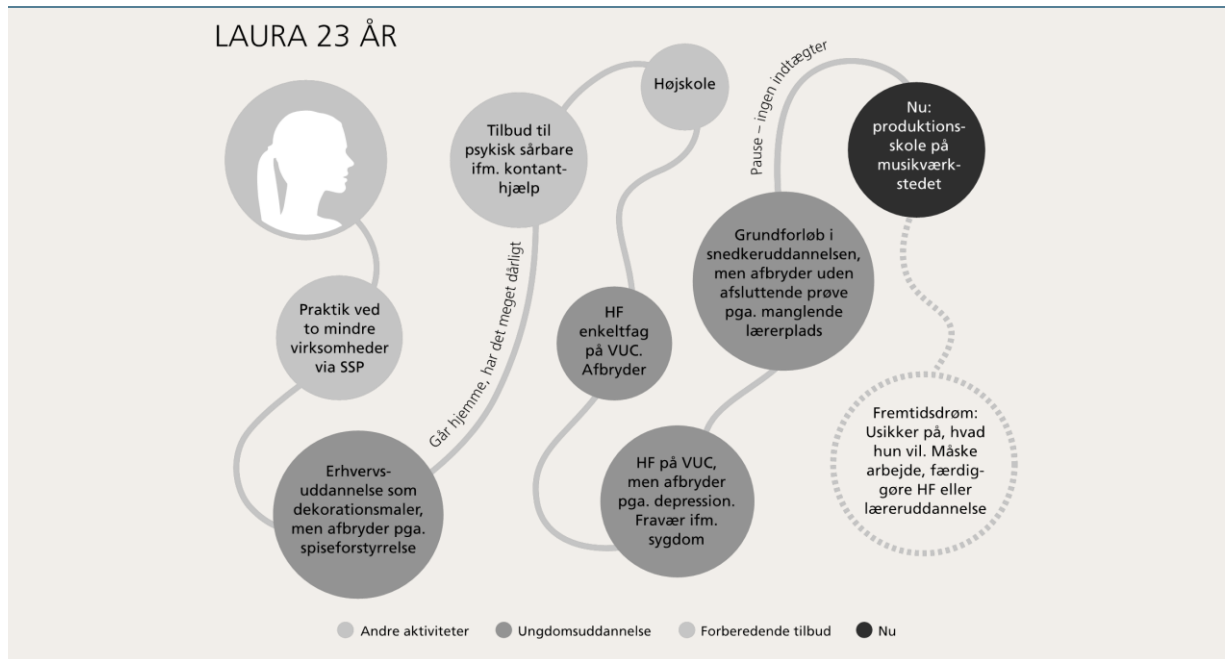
LAURA 23 ÅR

Praktik ved to mindre virksomheder via SSP

Erhvervsuddannelse som dekorationsmaler, men afbryder pga. spiseforstyrrelse

Går hjemme, har det meget dårligt

Tilbud til psykisk sårbare ifm. kontanthjælp

Højskole

HF enkeltfag på VUC. Afbryder

HF på VUC, men afbryder pga. depression. Fravær ifm. sygdom

Grundforløb i snedkeruddannelsen, men afbryder uden afsluttende prøve pga. manglende lærerplads

Pause – ingen indtægter

Nu: produktionsskole på musikværkstedet

Fremtidsdrøm: Usikker på, hvad hun vil. Måske arbejde, færdiggøre HF eller læreruddannelse

Andre aktiviteter Ungdomsuddannelse Forberedende tilbud Nu